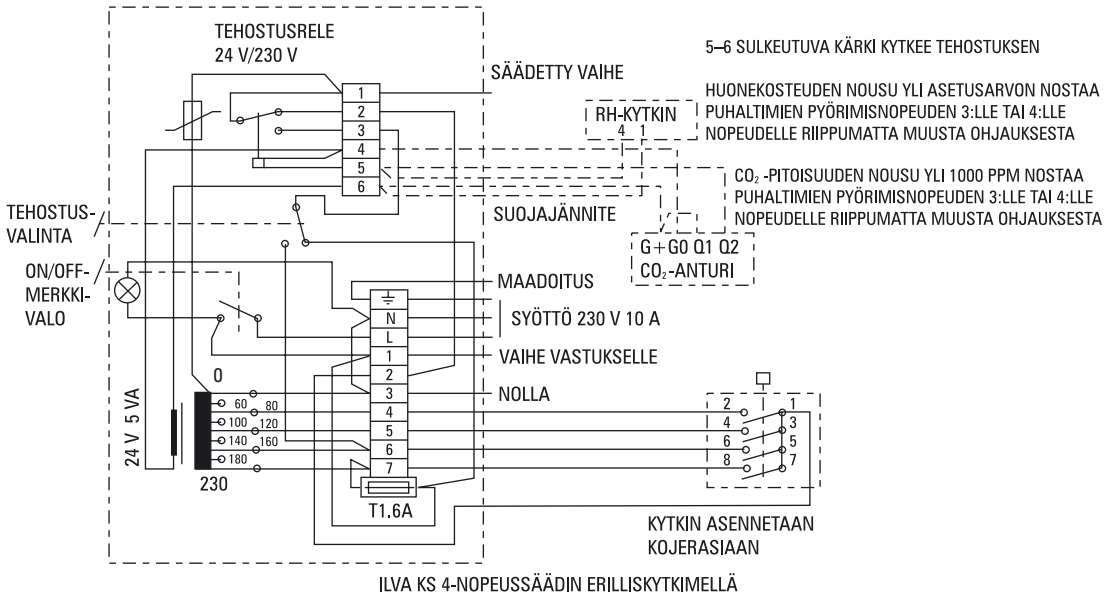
TEHOSTUSRELE
24 V/230 V

SÄÄDETTY VAIHE

5–6 SULKEUTUVA KÄRKI KYTKEE TEHOSTUKSEN

HUONEKOSTEUDEN NOUSU YLI ASETUSARVON NOSTAA PUHALTIMIEN PYÖRIMISNOPEUDEN 3:LLE TAI 4:LLE NOPEUDELLE RIIPPUMATTA MUUSTA OHJAUKSESTA

RH-KYTKIN
4 1

1
2
3
4
5
6

$CO_2$ -PITOISUUDEN NOUSU YLI 1000 PPM NOSTAA PUHALTIMIEN PYÖRIMISNOPEUDEN 3:LLE TAI 4:LLE NOPEUDELLE RIIPPUMATTA MUUSTA OHJAUKSESTA

TEHOSTUS-VALINTA

SUOJAJÄNNITE

G+G0 Q1 Q2
$CO_2$-ANTURI

ON/OFF-MERKKI-VALO

MAADOITUS
N
L
SYÖTTÖ 230 V 10 A
VAIHE VASTUKSELLE
1
2
3
4
5
6
7
NOLLA

0
60 80
100 120
140 160
180
24 V 5 VA
230

T1.6A

2 1
4 3
6 5
8 7

KYTKIN ASENNETAAN KOJERASIAAN

ILVA KS 4-NOPEUSSÄÄDIN ERILLISKYTKIMELLÄ